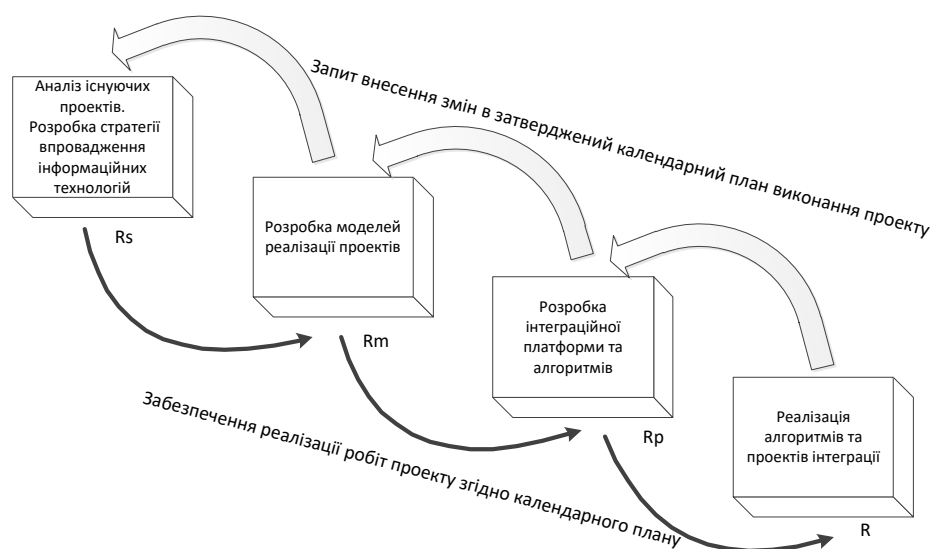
Аналіз існуючих проектів. Розробка стратегії впровадження інформаційних технологій

Rs

Запит внесення змін в затверджений календарний план виконання проекту

Розробка моделей реалізації проектів

Rm

Розробка інтеграційної платформи та алгоритмів

Rp

Реалізація алгоритмів та проектів інтеграції

R

Забезпечення реалізації робіт проекту згідно календарного плану